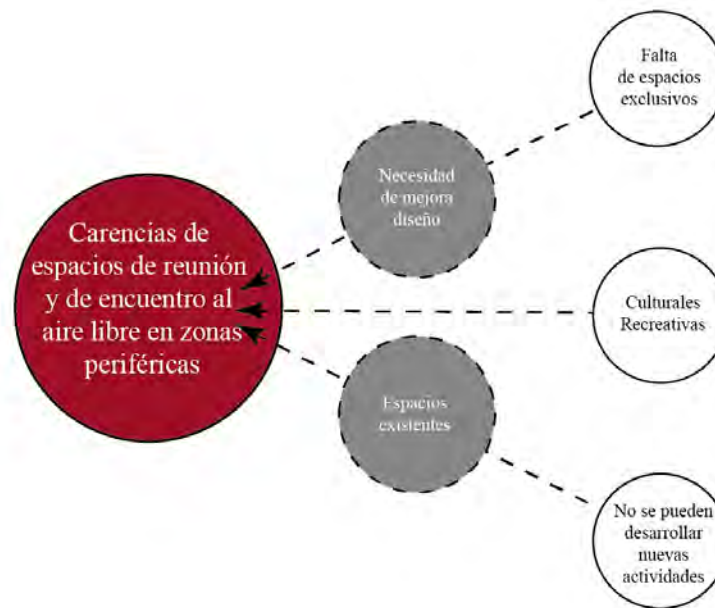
Carencias de espacios de reunión y de encuentro al aire libre en zonas periféricas

Necesidad de mejora diseño

Espacios existentes

Falta de espacios exclusivos

Culturales Recreativas

No se pueden desarrollar nuevas actividades